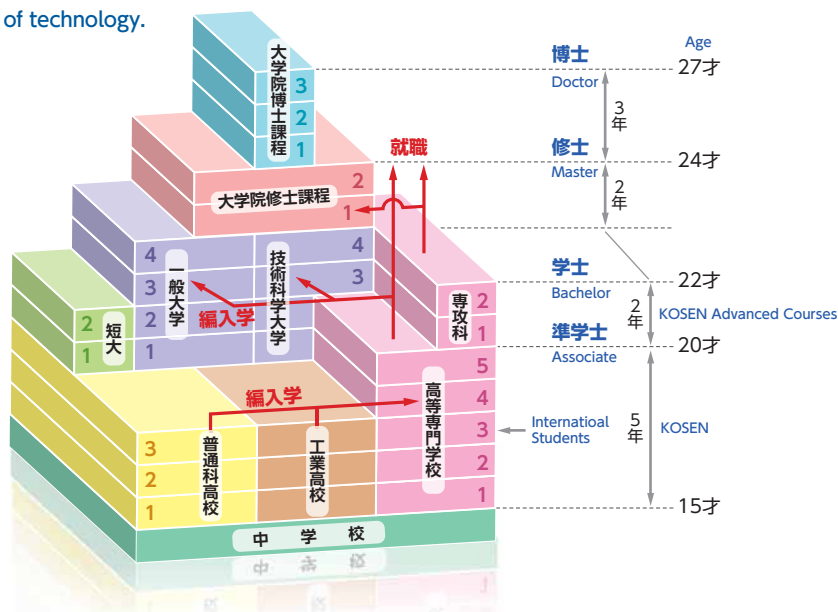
of technology.

大学院博士課程 3 2 1

博士 Doctor 27才

Age

3年

修士 Master 24才

2年

就職

大学院修士課程 2 1

一般大学 4 3 2 1

技術科学大学 4 3

編入学

短大 2 1

学士 Bachelor 22才

専攻科 2 1

2年 KOSEN Advanced Courses

準学士 Associate 20才

高等専門学校 5 4 3 2 1

編入学

普通科高校 3 2 1

工業高校

Internatioal Students

5年 KOSEN

15才

中学校